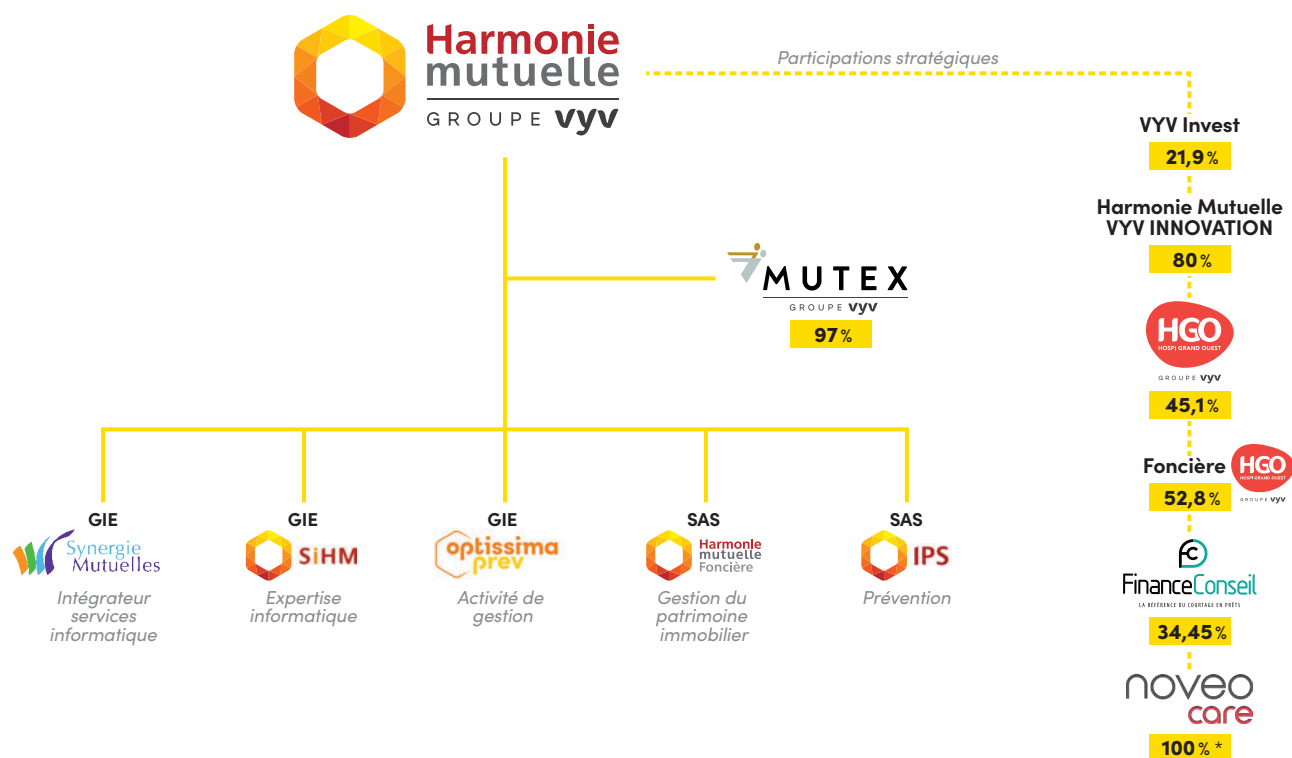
Harmonie mutuelle
GROUPE VYV

Participations stratégiques

MUTEX
GROUPE VYV
97 %

GIE
Synergie Mutuelles
Intégrateur services informatique

GIE
SiHM
Expertise informatique

GIE
optissima prev
Activité de gestion

SAS
Harmonie mutuelle Foncière
Gestion du patrimoine immobilier

SAS
IPS
Prévention

VYV Invest
21,9 %

Harmonie Mutuelle VYV INNOVATION
80 %

HGO
HOSPI GRAND OUEST
GROUPE VYV
45,1 %

Foncière
HGO
HOSPI GRAND OUEST
GROUPE VYV
52,8 %

FC
FinanceConseil
LA RÉFÉRENCE DU COURTAGE EN PRÊTS
34,45 %

noveo care
100 % *